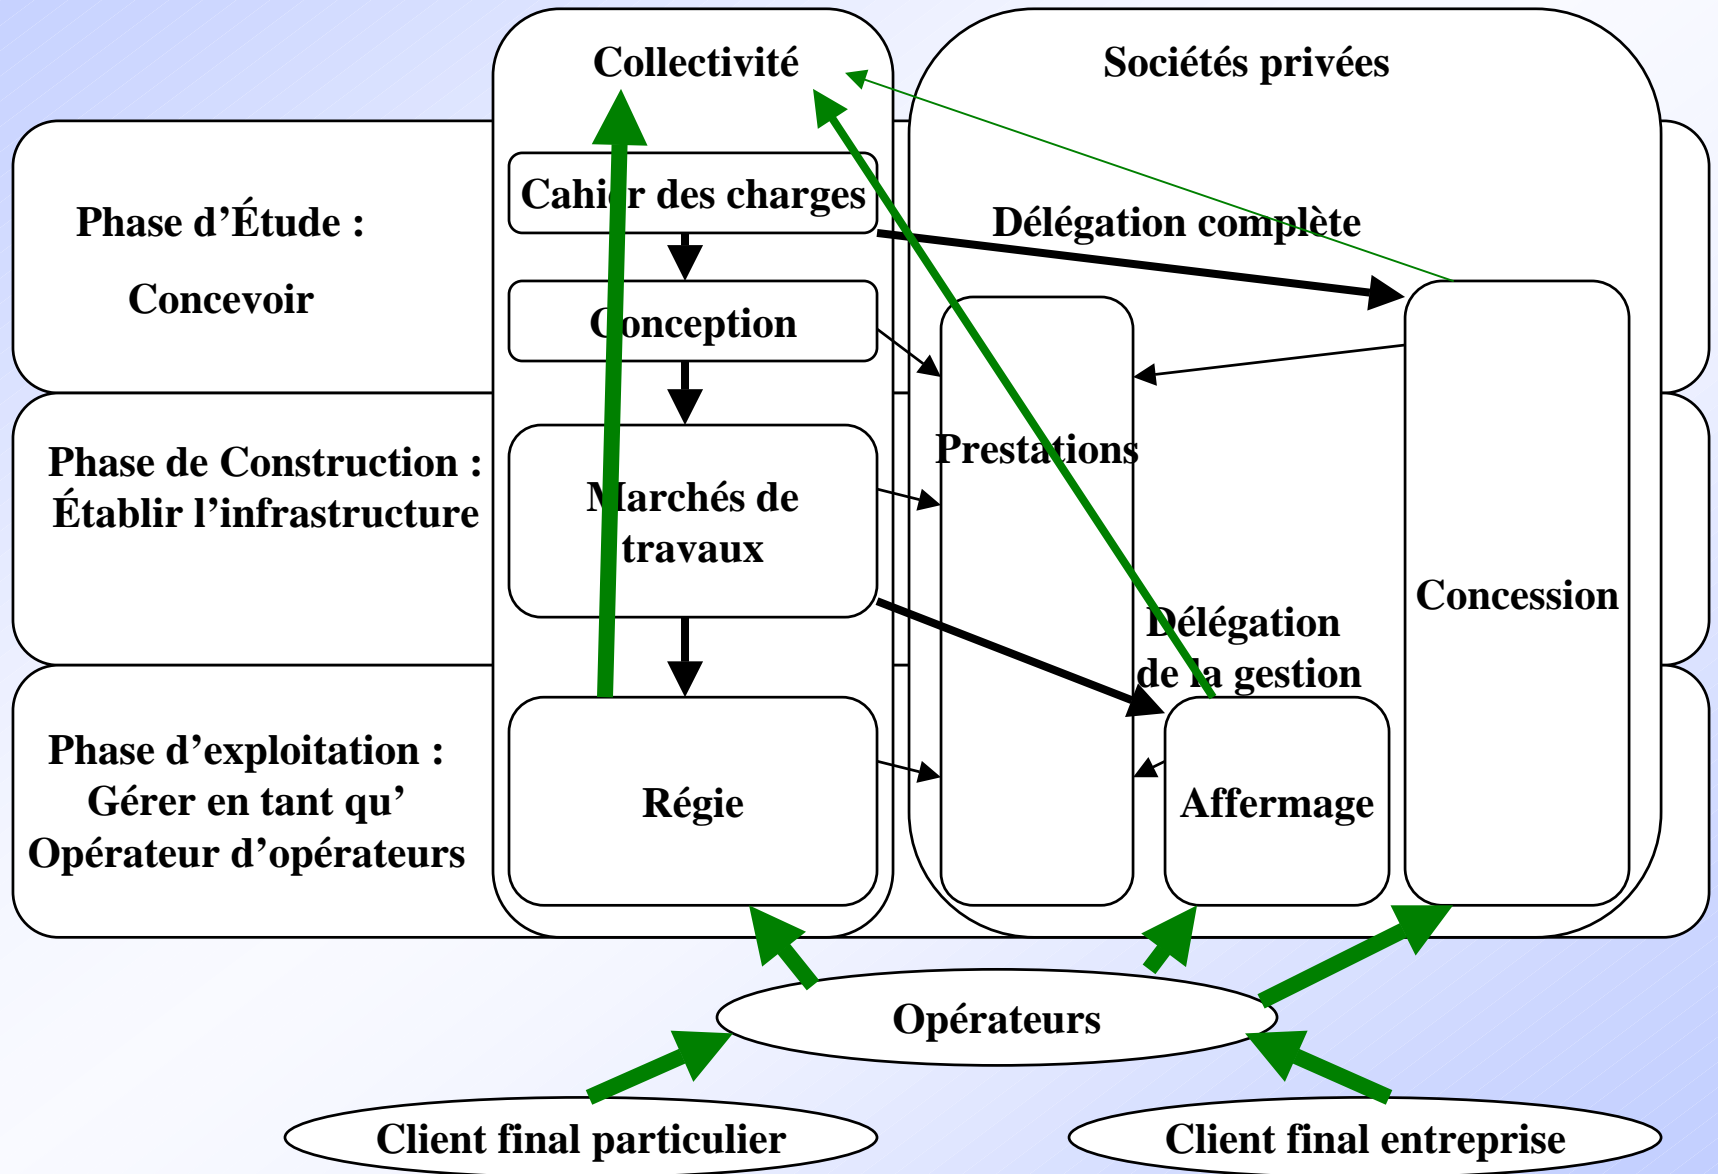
Collectivité

Sociétés privées

Phase d'Étude :

Concevoir

Cahier des charges

Délégation complète

Conception

Phase de Construction :
Établir l'infrastructure

Marchés de travaux

Prestations

Concession

Délégation de la gestion

Phase d'exploitation :
Gérer en tant qu'
Opérateur d'opérateurs

Régie

Affermage

Opérateurs

Client final particulier

Client final entreprise